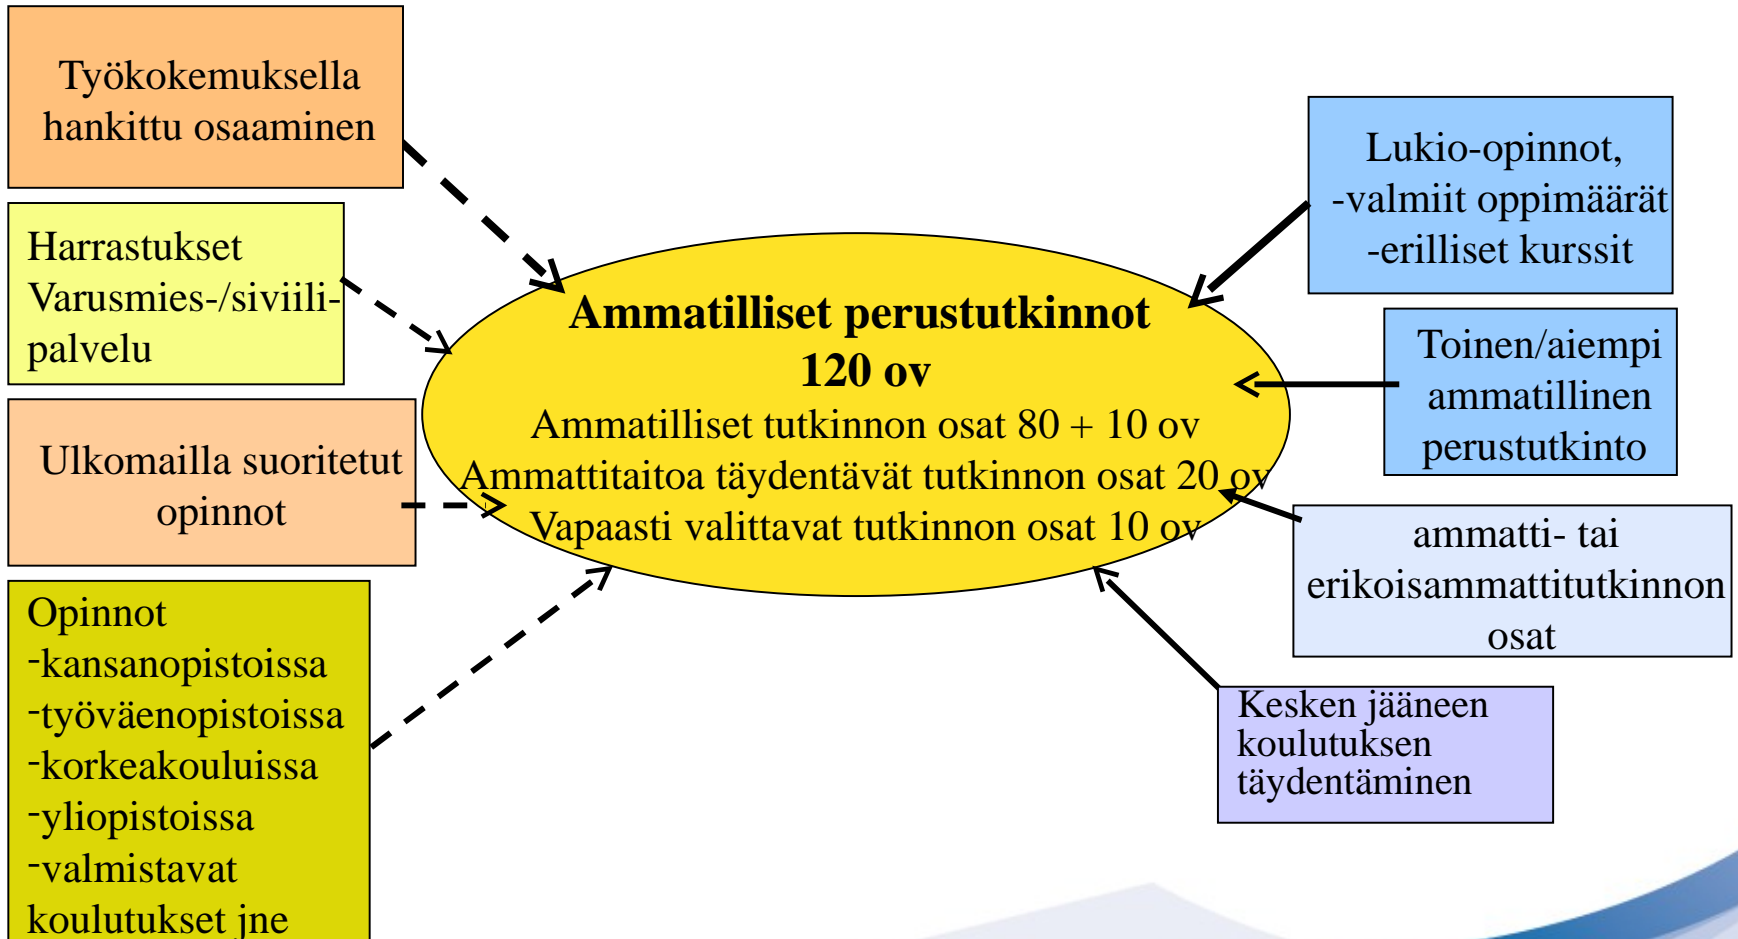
Työkokemuksella hankittu osaaminen

Harrastukset
Varusmies-/siviilipalvelu

Ulkomailla suoritetut opinnot

Opinnot
-kansanopistoissa
-työväenopistoissa
-korkeakouluissa
-yliopistoissa
-valmistavat koulutukset jne

**Ammatilliset perustutkinnot 120 ov**
Ammatilliset tutkinnon osat 80 + 10 ov
Ammattitaitoa täydentävät tutkinnon osat 20 ov
Vapaasti valittavat tutkinnon osat 10 ov

Lukio-opinnot,
-valmiit oppimäärät
-erilliset kurssit

Toinen/aiempi ammatillinen perustutkinto

ammatti- tai erikoisammattitutkinnon osat

Kesken jääneen koulutuksen täydentäminen